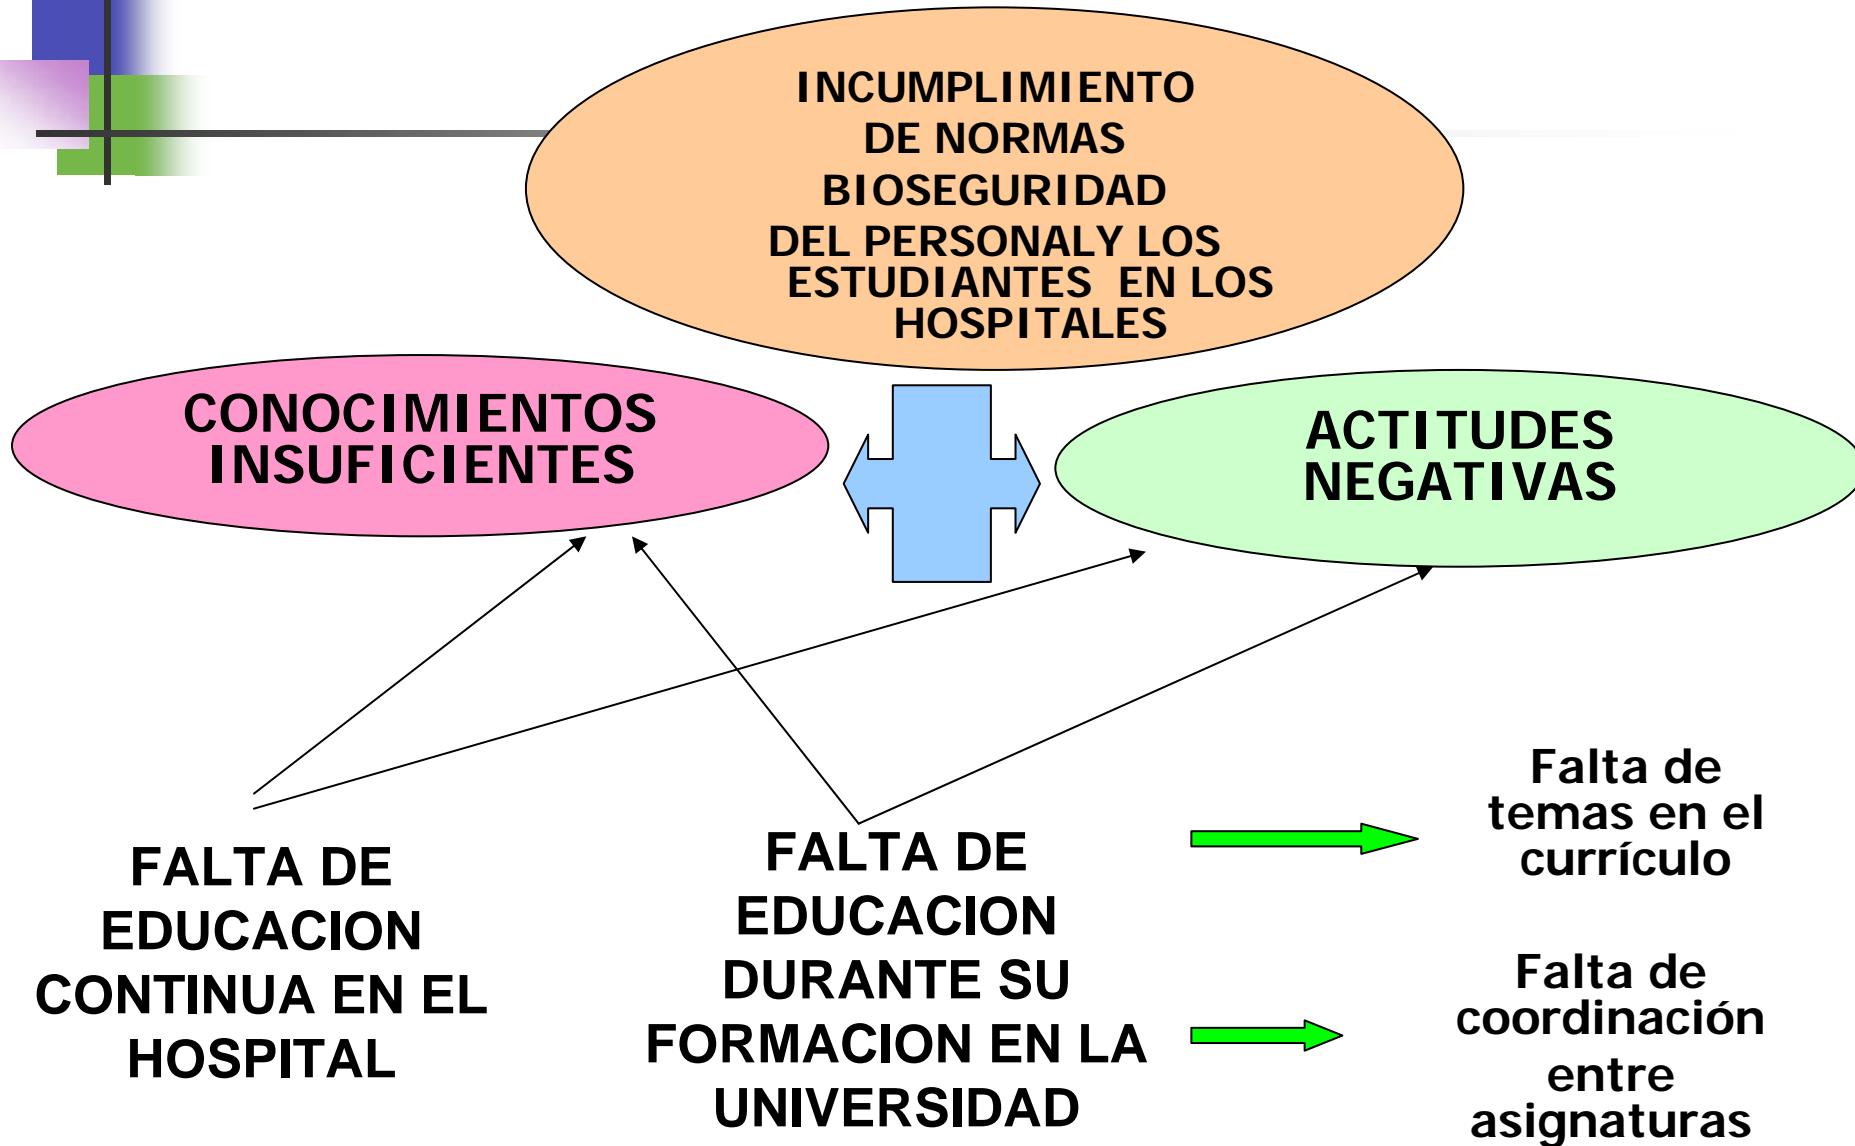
INCUMPLIMIENTO DE NORMAS BIOSEGURIDAD DEL PERSONALY LOS ESTUDIANTES EN LOS HOSPITALES

CONOCIMIENTOS INSUFICIENTES

ACTITUDES NEGATIVAS

FALTA DE EDUCACION CONTINUA EN EL HOSPITAL

FALTA DE EDUCACION DURANTE SU FORMACION EN LA UNIVERSIDAD

Falta de temas en el currículo

Falta de coordinación entre asignaturas